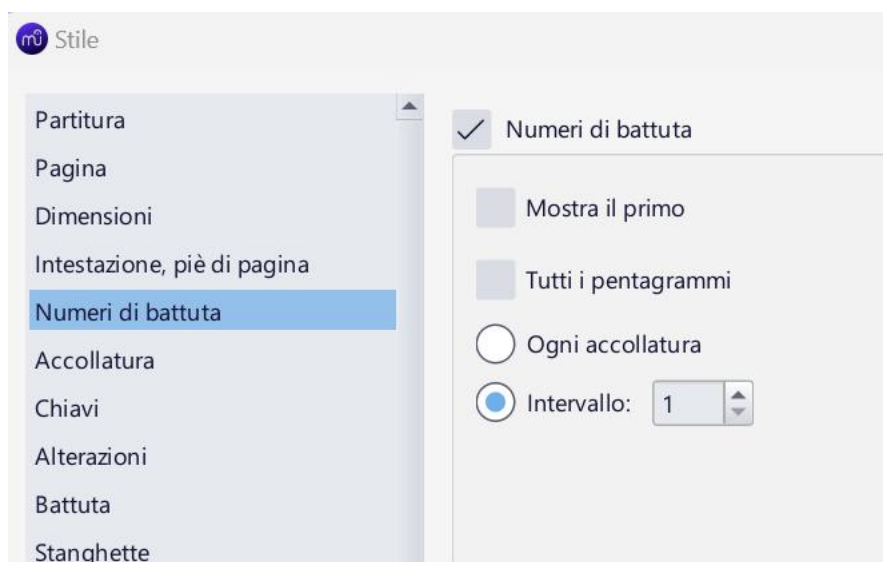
Stile

Partitura
Pagina
Dimensioni
Intestazione, piè di pagina
Numeri di battuta
Accollatura
Chiavi
Alterazioni
Battuta
Stanghette

Numeri di battuta

Mostra il primo

Tutti i pentagrammi

Ogni accollatura

Intervallo: 1